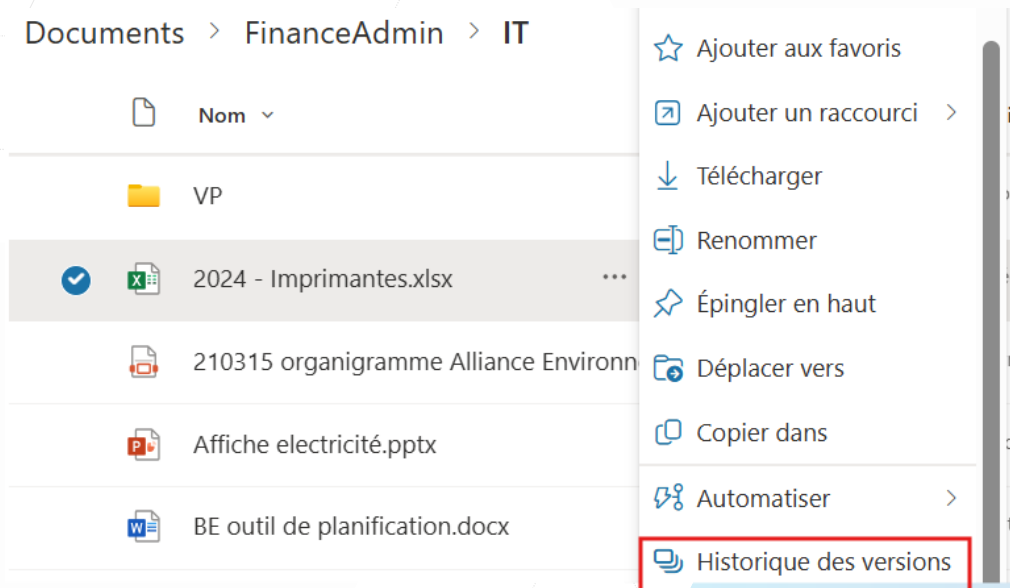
Documents > FinanceAdmin > IT

Nom

VP

2024 - Imprimantes.xlsx

210315 organigramme Alliance Environn

Affiche electricité.pptx

BE outil de planification.docx

Ajouter aux favoris

Ajouter un raccourci

Télécharger

Renommer

Épingler en haut

Déplacer vers

Copier dans

Automatiser

Historique des versions